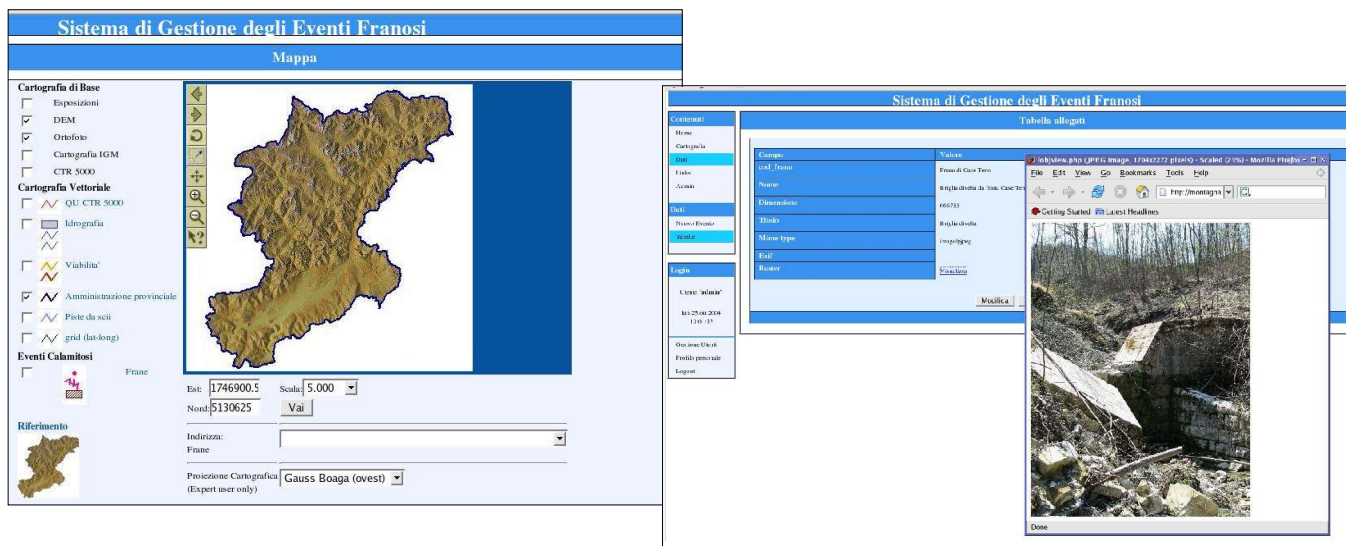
Sistema di Gestione degli Eventi Franosi

Mappa

Cartografia di Base
Esposizioni
DEM
Ortofoto
Cartografia IGM
CTR 5000
Cartografia Vettoriale
QU CTR 5000
Idrografia
Viabilita'
Amministrazione provinciale
Piste da scii
grid (lat-long)
Eventi Calamitosi
Frane

Riferimento

Est: 1746900.5
Scala: 5.000
Nord: 5130625
Vai

Indirizza: Frane

Proiezione Cartografica (Expert user only)
Gauss Boaga (ovest)

Sistema di Gestione degli Eventi Franosi

Contenuti
Home
Cartografia
Dati
Links
Admin

Dati
Nuovo Evento
Tabelle

Login
Utente "admin"
lun 25 ott 2004
13:03:37

Gestione Utenti
Profilo personale
Logout

Tabella allegati

| Campo | Valore |
|---|---|
| cod_frana | Frana di Case Tero |
| Nome | Briglia divelta da frana Case Te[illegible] |
| Dimensione | 666755 |
| Titolo | Briglia divelta |
| Mime type | image/jpeg |
| Exif | |
| Raster | Visualizza |

Modifica

lobjview.php (JPEG Image, 1704x2272 pixels) - Scaled (23%) - Mozilla Firefox
File Edit View Go Bookmarks Tools Help
http://montagna
Getting Started Latest Headlines
Done